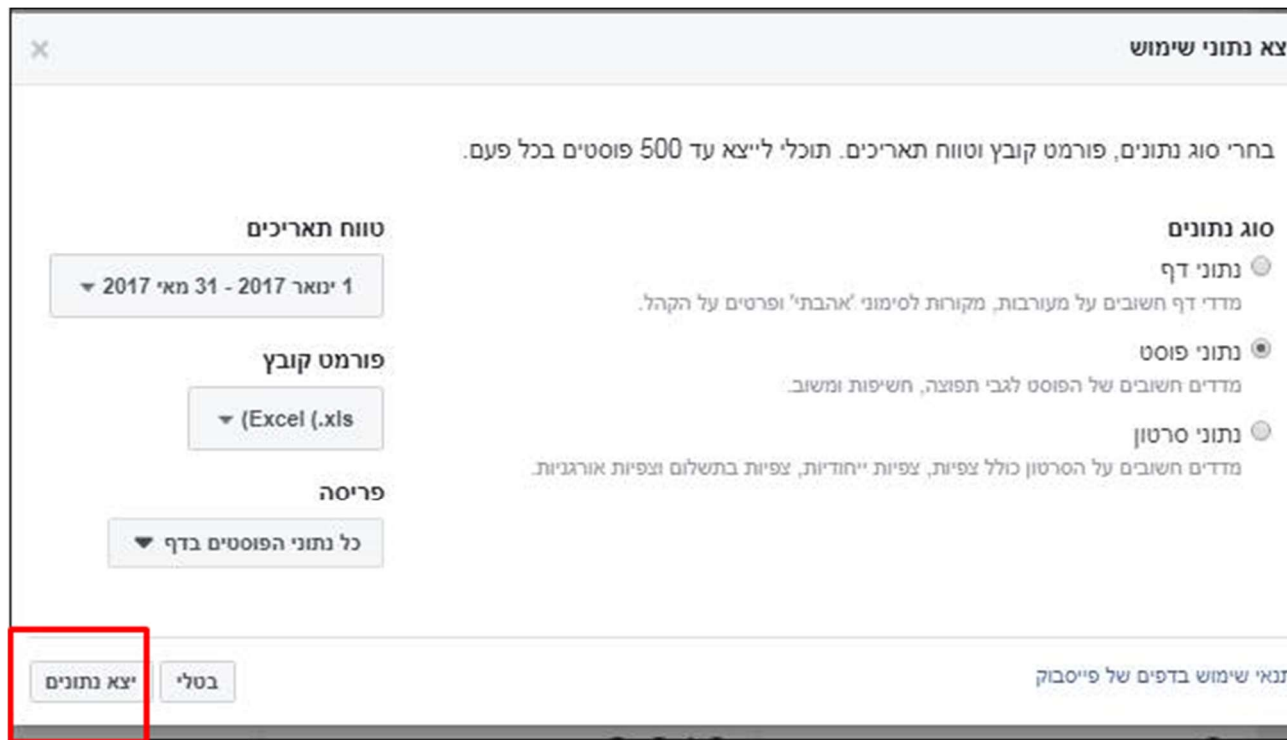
צא נתוני שימוש

×

בחרי סוג נתונים, פורמט קובץ וטווח תאריכים. תוכלי לייצא עד 500 פוסטים בכל פעם.

סוג נתונים

נתוני דף
מדדי דף חשובים על מעורבות, מקורות לסימוני 'אהבתי' ופרטים על הקהל.

נתוני פוסט
מדדים חשובים של הפוסט לגבי תפוצה, חשיפות ומשוב.

נתוני סרטון
מדדים חשובים על הסרטון כולל צפיות, צפיות ייחודיות, צפיות בתשלום וצפיות אורגניות.

טווח תאריכים

1 ינואר 2017 - 31 מאי 2017

פורמט קובץ

(Excel (.xls

פריסה

כל נתוני הפוסטים בדף

תנאי שימוש בדפים של פייסבוק

בטלי

יצא נתונים